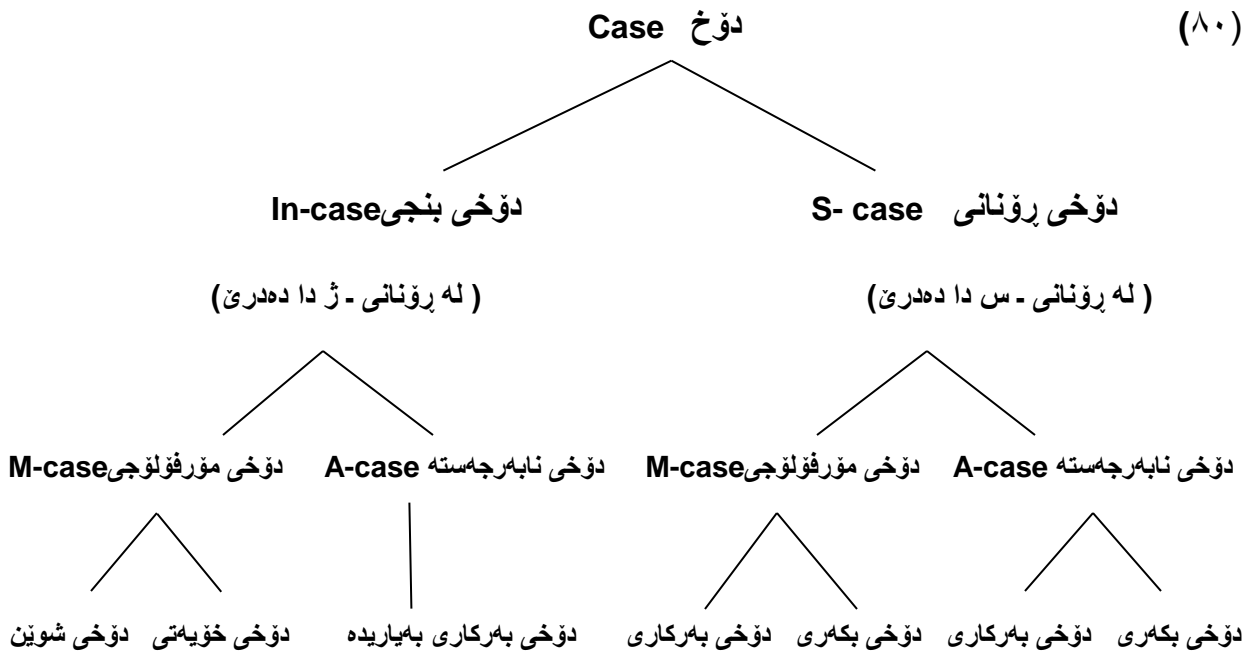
(٨٠)

دۆخ Case

دۆخی ڕۆنانی S- case

دۆخی بنجیIn-case

( لە ڕۆنانی ـ س دا دەدرێ)

( لە ڕۆنانی ـ ژ دا دەدرێ)

دۆخی نابەرجەستە A-case

دۆخی مۆرفۆلۆجیM-case

دۆخی نابەرجەستە A-case

دۆخی مۆرفۆلۆجیM-case

دۆخی بکەری

دۆخی بەرکاری

دۆخی بکەری

دۆخی بەرکاری

دۆخی بەرکاری بەیاریدە

دۆخی خۆیەتی

دۆخی شوێن